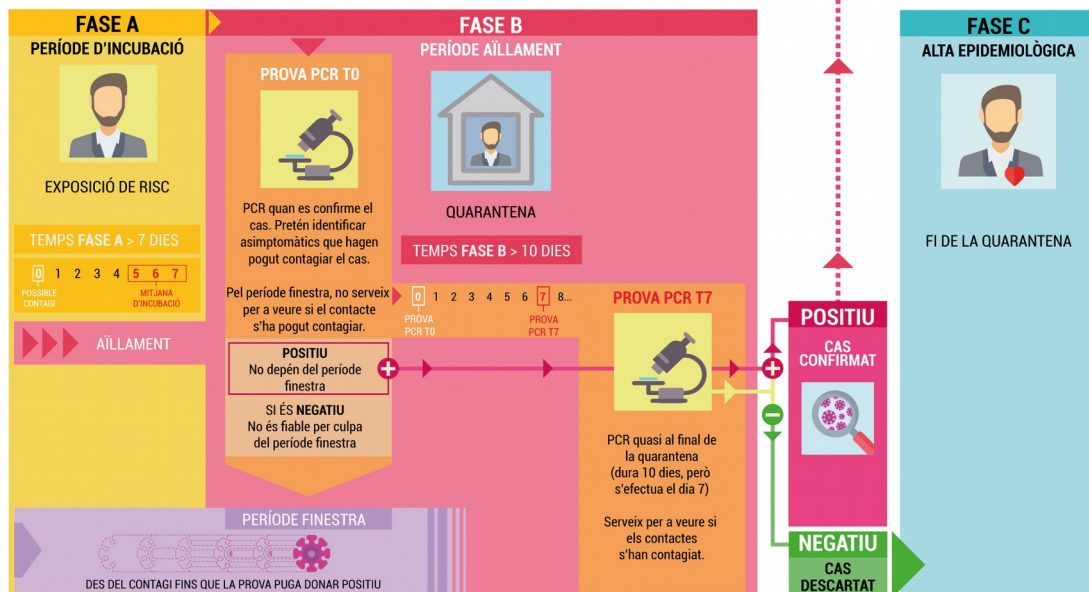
FASE A
PERÍODE D'INCUBACIÓ

EXPOSICIÓ DE RISC

TEMPS FASE A > 7 DIES

0 1 2 3 4 5 6 7
POSSIBLE CONTAGI
MITJANA D'INCUBACIÓ

AÏLLAMENT

FASE B
PROVA PCR T0

PCR quan es confirme el cas. Pretén identificar asimptomàtics que hagen pogut contagiar el cas.

Pel període finestra, no serveix per a veure si el contacte s'ha pogut contagiar.

POSITIU
No depén del període finestra

SI ÉS NEGATIU
No és fiable per culpa del període finestra

PERÍODE AÏLLAMENT

QUARANTENA

TEMPS FASE B > 10 DIES

0 1 2 3 4 5 6 7 8...
PROVA PCR T0
PROVA PCR T7

PROVA PCR T7

PCR quasi al final de la quarantena (dura 10 dies, però s'efectua el dia 7)

Serveix per a veure si els contactes s'han contagiat.

PERÍODE FINESTRA
DES DEL CONTAGI FINS QUE LA PROVA PUGA DONAR POSITIU

POSITIU
CAS CONFIRMAT

NEGATIU
CAS DESCARTAT

FASE C
ALTA EPIDEMIOLÒGICA

FI DE LA QUARANTENA